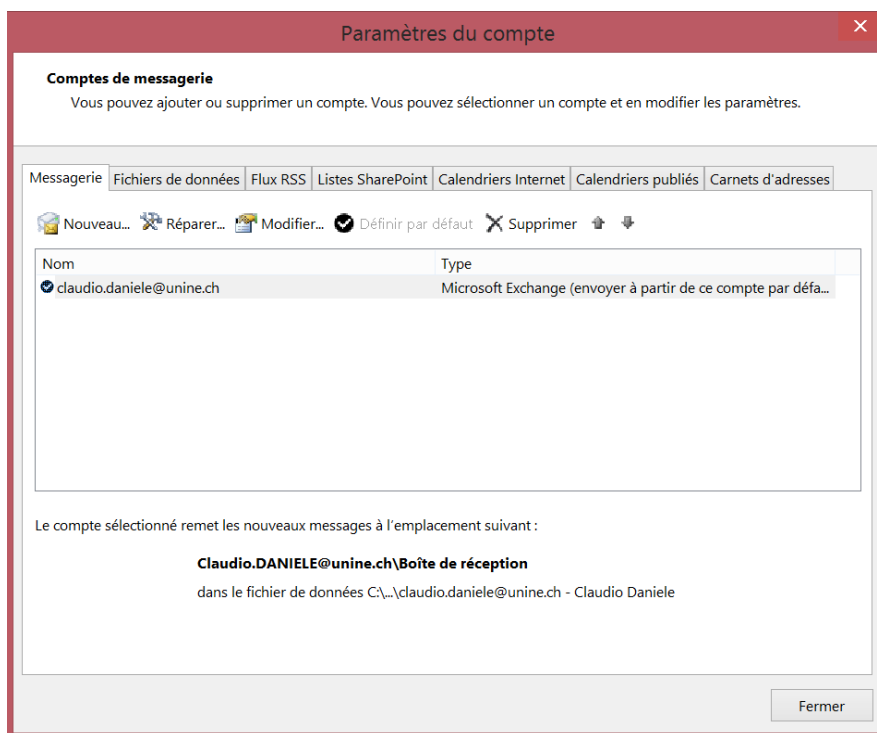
Paramètres du compte

Comptes de messagerie

Vous pouvez ajouter ou supprimer un compte. Vous pouvez sélectionner un compte et en modifier les paramètres.

Messagerie | Fichiers de données | Flux RSS | Listes SharePoint | Calendriers Internet | Calendriers publiés | Carnets d'adresses

Nouveau... Réparer... Modifier... Définir par défaut Supprimer

| Nom | Type |
|---|---|
| claudio.daniele@unine.ch | Microsoft Exchange (envoyer à partir de ce compte par défa... |

Le compte sélectionné remet les nouveaux messages à l'emplacement suivant :

Claudio.DANIELE@unine.ch\Boîte de réception

dans le fichier de données C:\...\claudio.daniele@unine.ch - Claudio Daniele

Fermer